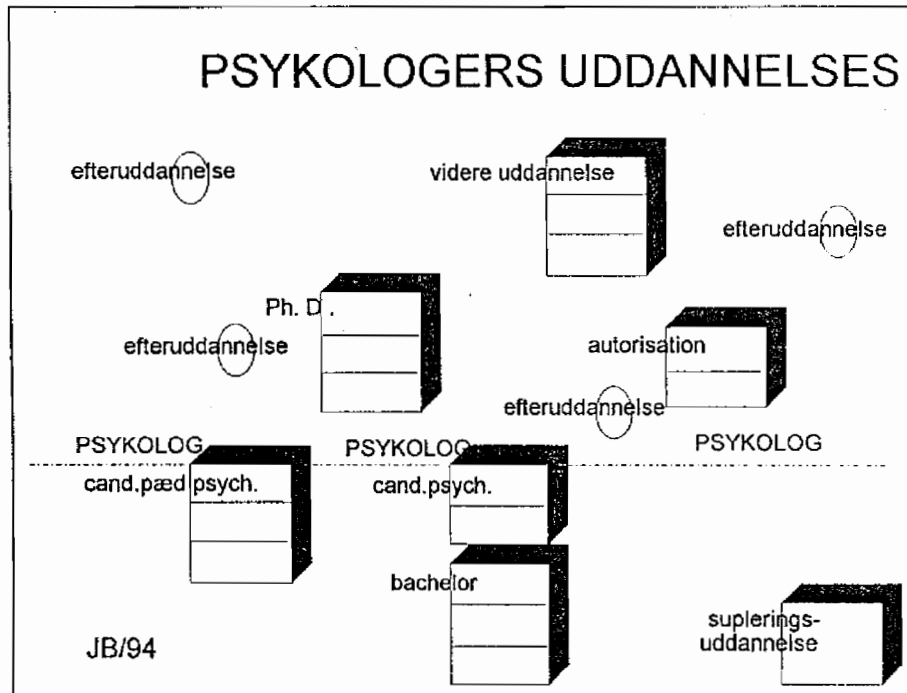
PSYKOLOGERS UDDANNELSES

efteruddannelse

videre uddannelse

efteruddannelse

Ph. D.

efteruddannelse

autorisation

efteruddannelse

PSYKOLOG

PSYKOLOG

PSYKOLOG

cand.pæd psych.

cand.psych.

bachelor

suplerings-uddannelse

JB/94